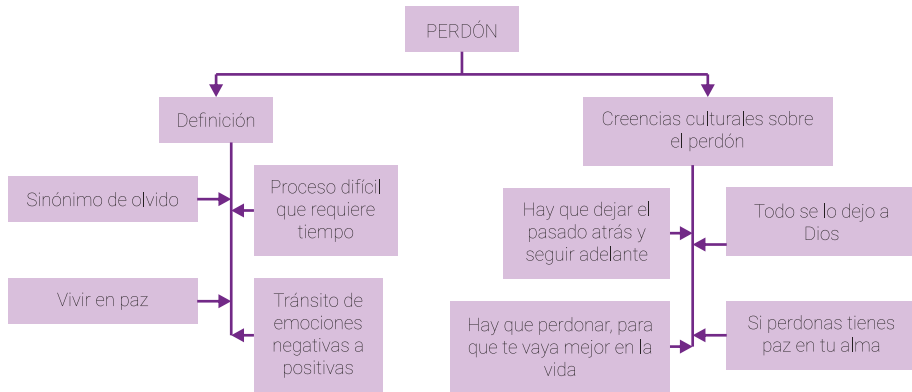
PERDÓN

Definición

Sinónimo de olvido

Proceso difícil que requiere tiempo

Vivir en paz

Tránsito de emociones negativas a positivas

Creencias culturales sobre el perdón

Hay que dejar el pasado atrás y seguir adelante

Todo se lo dejo a Dios

Hay que perdonar, para que te vaya mejor en la vida

Si perdonas tienes paz en tu alma